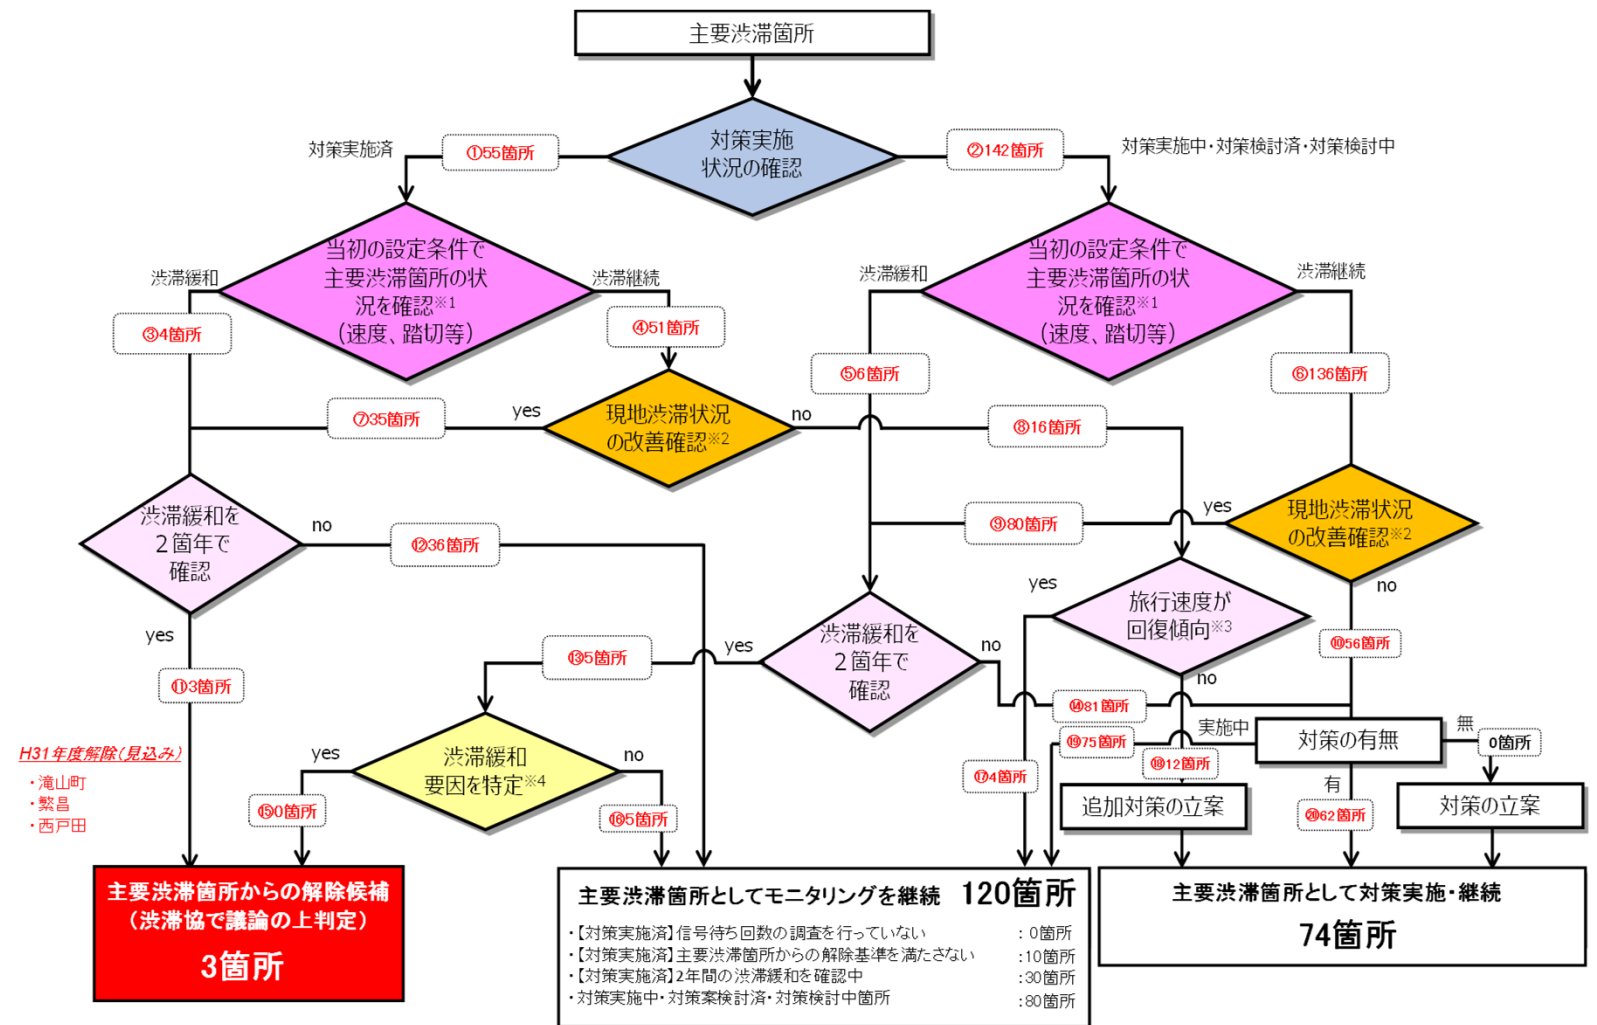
主要渋滞箇所

対策実施状況の確認

対策実施済

①55箇所

②142箇所

対策実施中・対策検討済・対策検討中

当初の設定条件で主要渋滞箇所の状況を確認※1（速度、踏切等）

渋滞緩和

渋滞継続

③4箇所

④51箇所

当初の設定条件で主要渋滞箇所の状況を確認※1（速度、踏切等）

渋滞緩和

渋滞継続

⑤6箇所

⑥136箇所

⑦35箇所

yes

現地渋滞状況の改善確認※2

no

⑧16箇所

渋滞緩和を2箇年で確認

no

⑫36箇所

⑨80箇所

yes

現地渋滞状況の改善確認※2

yes

旅行速度が回復傾向※3

no

yes

⑬56箇所

yes

⑪3箇所

⑬5箇所

yes

渋滞緩和を2箇年で確認

no

no

⑭81箇所

H31年度解除(見込み)

・滝山町
・繁昌
・西戸田

yes

渋滞緩和要因を特定※4

no

⑮0箇所

⑯5箇所

⑰4箇所

⑲75箇所

⑱12箇所

実施中

対策の有無

無

0箇所

有

⑳62箇所

追加対策の立案

対策の立案

主要渋滞箇所からの解除候補（渋滞協で議論の上判定）

3箇所

主要渋滞箇所としてモニタリングを継続 120箇所

・【対策実施済】信号待ち回数の調査を行っていない ：0箇所
・【対策実施済】主要渋滞箇所からの解除基準を満たさない ：10箇所
・【対策実施済】2年間の渋滞緩和を確認中 ：30箇所
・対策実施中・対策案検討済・対策検討中箇所 ：80箇所

主要渋滞箇所として対策実施・継続

74箇所